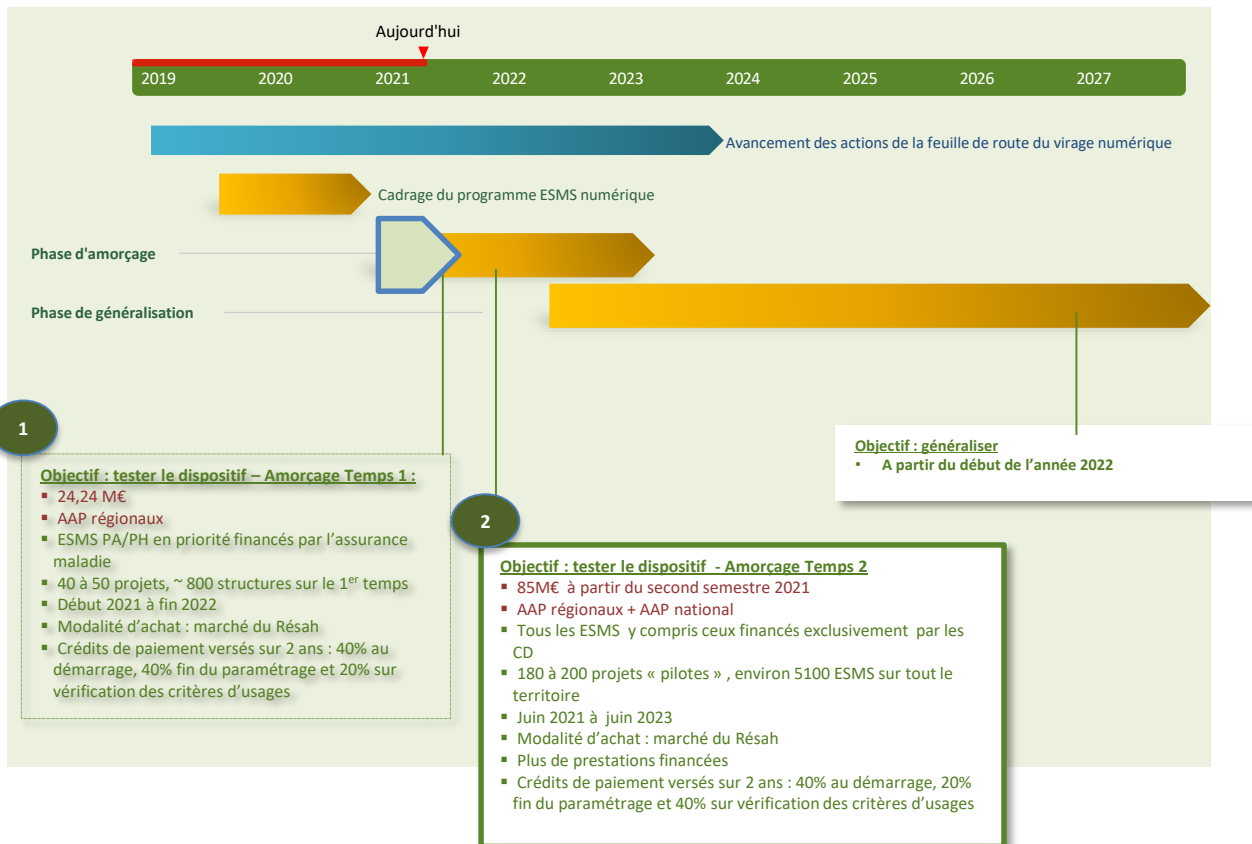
Aujourd'hui

2019 2020 2021 2022 2023 2024 2025 2026 2027

Avancement des actions de la feuille de route du virage numérique

Cadrage du programme ESMS numérique

Phase d'amorçage

Phase de généralisation

1

Objectif : tester le dispositif – Amorçage Temps 1 :
▪ 24,24 M€
▪ AAP régionaux
▪ ESMS PA/PH en priorité financés par l'assurance maladie
▪ 40 à 50 projets, ~ 800 structures sur le 1$^{er}$ temps
▪ Début 2021 à fin 2022
▪ Modalité d'achat : marché du Résah
▪ Crédits de paiement versés sur 2 ans : 40% au démarrage, 40% fin du paramétrage et 20% sur vérification des critères d'usages

2

Objectif : tester le dispositif - Amorçage Temps 2
▪ 85M€ à partir du second semestre 2021
▪ AAP régionaux + AAP national
▪ Tous les ESMS y compris ceux financés exclusivement par les CD
▪ 180 à 200 projets « pilotes » , environ 5100 ESMS sur tout le territoire
▪ Juin 2021 à juin 2023
▪ Modalité d'achat : marché du Résah
▪ Plus de prestations financées
▪ Crédits de paiement versés sur 2 ans : 40% au démarrage, 20% fin du paramétrage et 40% sur vérification des critères d'usages

Objectif : généraliser
• A partir du début de l'année 2022